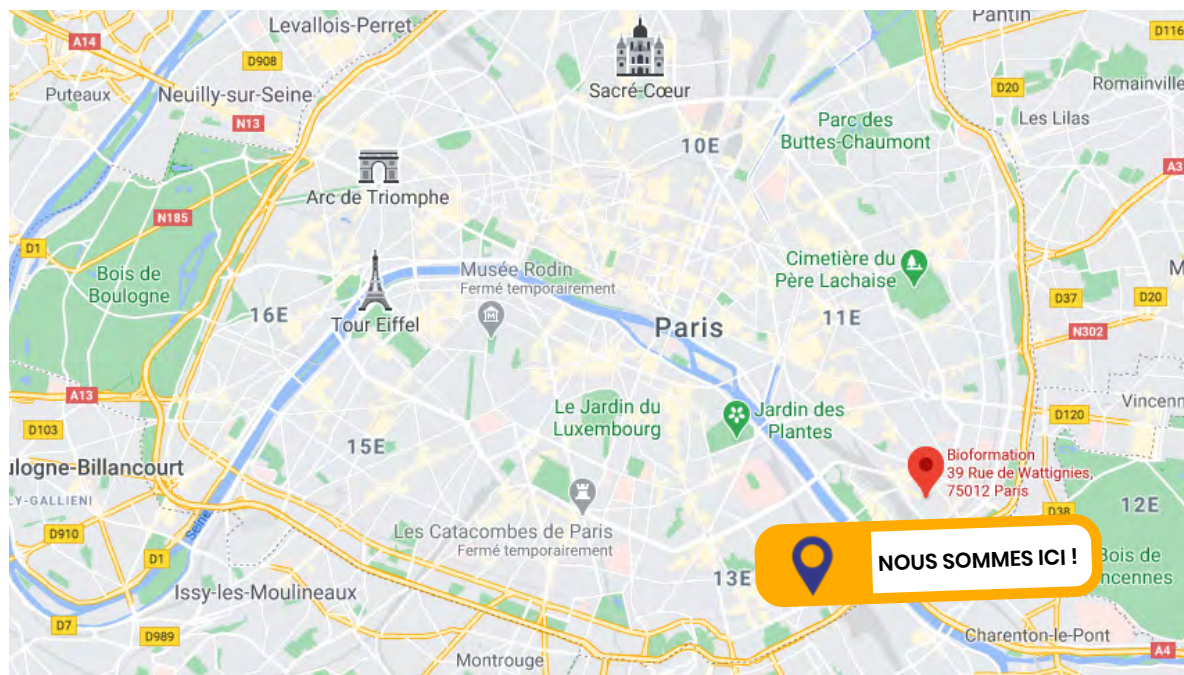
Levallois-Perret
A14
D908
Puteaux
Neuilly-sur-Seine
N13
Sacré-Cœur
Pantin
D116
D20
Romainville
Les Lilas
10E
Parc des Buttes-Chaumont
A3
Arc de Triomphe
N185
D1
Bois de Boulogne
Musée Rodin
Fermé temporairement
Cimetière du Père Lachaise
16E
Tour Eiffel
Paris
11E
D37
D20
N302
A13
D103
15E
Le Jardin du Luxembourg
Jardin des Plantes
D120
Vincenn
Bioformation
39 Rue de Wattignies,
75012 Paris
ulogne-Billancourt
Y-GALLIENI
Seine
D38
12E
D910
Les Catacombes de Paris
Fermé temporairement
NOUS SOMMES ICI !
Bois de
ncennes
D1
13E
Issy-les-Moulineaux
D7
D989
Montrouge
Charenton-le-Pont
A4